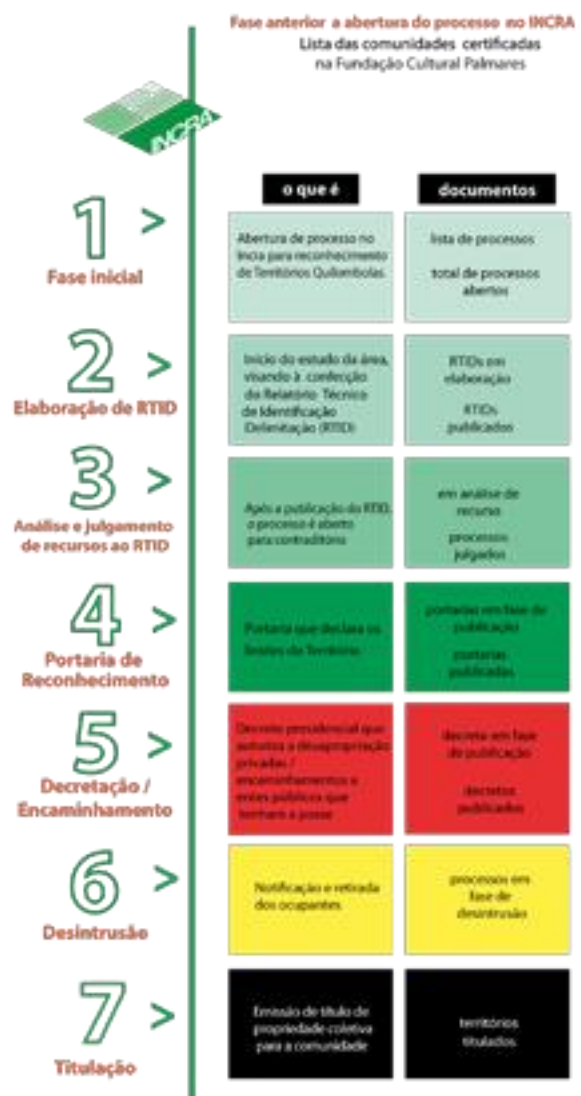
Fase anterior a abertura do processo no INCRA
Lista das comunidades certificadas na Fundação Cultural Palmares

INCRA

o que é

documentos

1 >
Fase inicial

Abertura de processo no Incra para reconhecimento de Territórios Quilombolas

lista de processos

total de processos abertos

2 >
Elaboração de RTID

Início do estudo da área, visando à confecção do Relatório Técnico de Identificação Delimitação (RTID)

RTIDs em elaboração

RTIDs publicados

3 >
Análise e julgamento de recursos ao RTID

Após a publicação do RTID, o processo é aberto para contraditório

em análise de recurso

processos julgados

4 >
Portaria de Reconhecimento

Portaria que declara os limites do Território

portarias em fase de publicação

portarias publicadas

5 >
Decretação / Encaminhamento

Decreto presidencial que autoriza a desapropriação privadas / encaminhamentos a entes públicos que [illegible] a posse

decretos em fase de publicação

decretos publicados

6 >
Desintrusão

Notificação e retirada dos ocupantes

processos em fase de desintrusão

7 >
Titulação

Emissão de título de propriedade coletiva para a comunidade

territórios titulados